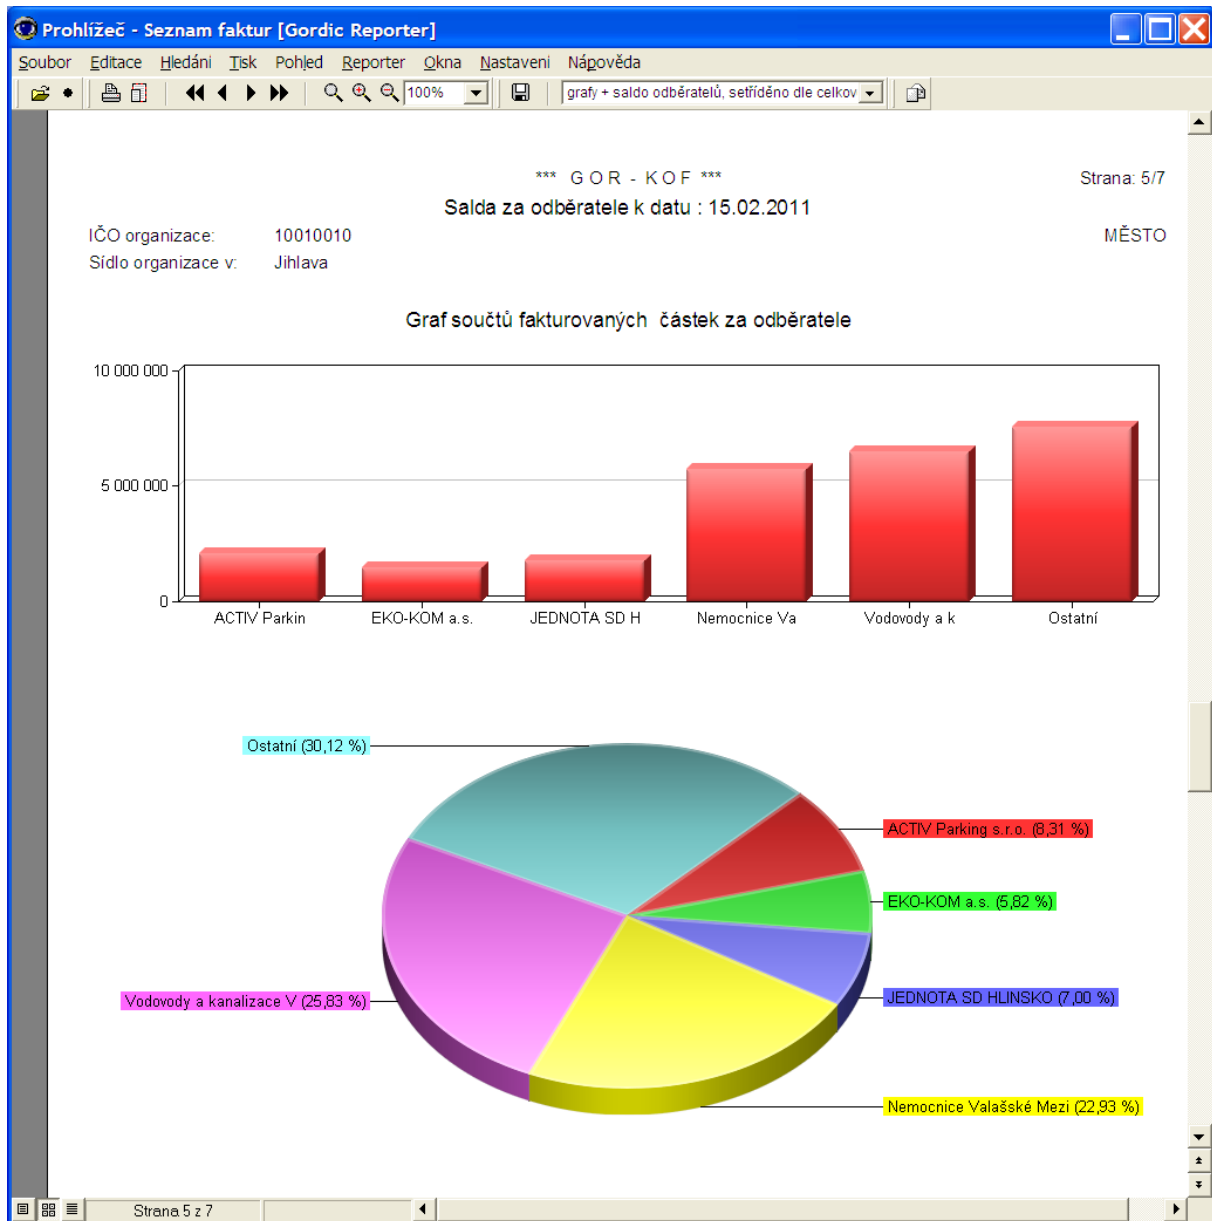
Prohlížeč - Seznam faktur [Gordic Reporter]

Soubor Editace Hledání Tisk Pohled Reporter Okna Nastavení Nápověda

100%

grafy + saldo odběratelů, setříděno dle celkov

*** G O R - K O F ***

Strana: 5/7

Salda za odběratele k datu : 15.02.2011

IČO organizace: 10010010

MĚSTO

Sídlo organizace v: Jihlava

Graf součtů fakturovaných částek za odběratele

10 000 000

5 000 000

0

ACTIV Parkin

EKO-KOM a.s.

JEDNOTA SD H

Nemocnice Va

Vodovody a k

Ostatní

Ostatní (30,12 %)

ACTIV Parking s.r.o. (8,31 %)

EKO-KOM a.s. (5,82 %)

JEDNOTA SD HLINSKO (7,00 %)

Vodovody a kanalizace V (25,83 %)

Nemocnice Valašské Mezi (22,93 %)

Strana 5 z 7